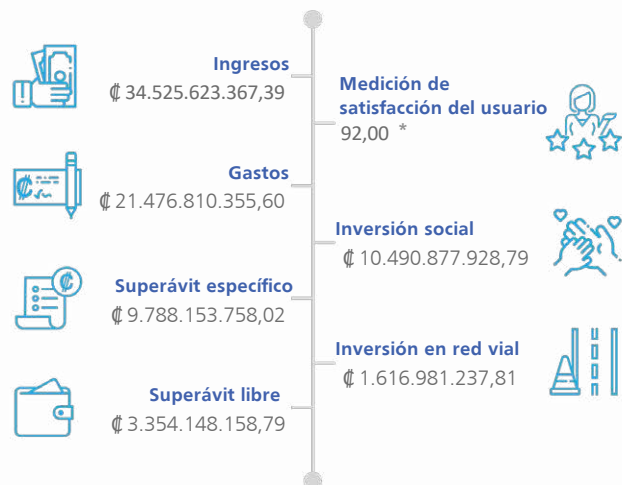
Ingresos
₡34.525.623.367,39

Medición de satisfacción del usuario
92,00 *

Gastos
₡21.476.810.355,60

Inversión social
₡10.490.877.928,79

Superávit específico
₡9.788.153.758,02

Inversión en red vial
₡1.616.981.237,81

Superávit libre
₡3.354.148.158,79